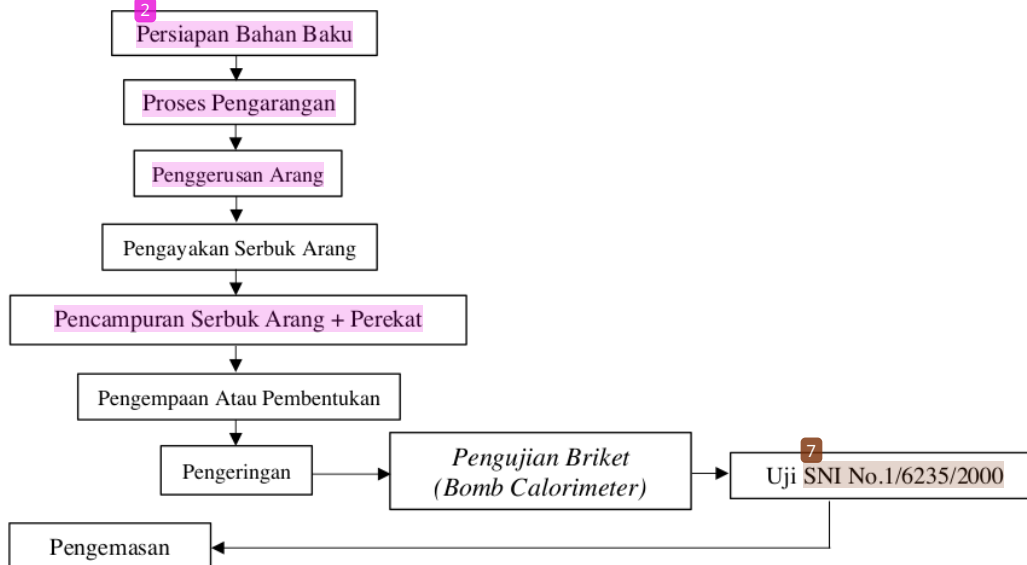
2
Persiapan Bahan Baku

Proses Pengarangan

Penggerusan Arang

Pengayakan Serbuk Arang

Pencampuran Serbuk Arang + Perekat

Pengempaan Atau Pembentukan

Pengeringan

*Pengujian Briket (Bomb Calorimeter)*

7
Uji SNI No.1/6235/2000

Pengemasan